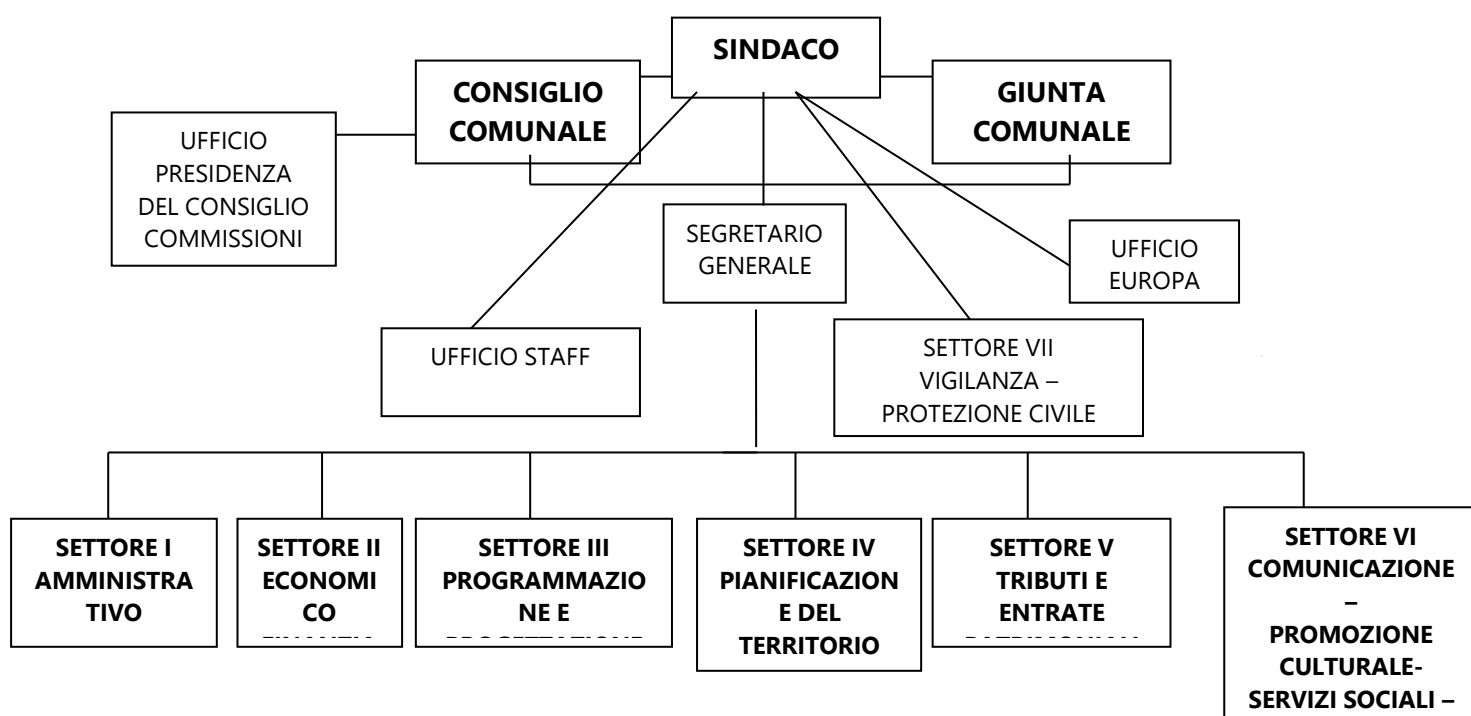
SINDACO

CONSIGLIO COMUNALE

GIUNTA COMUNALE

UFFICIO PRESIDENZA DEL CONSIGLIO COMMISSIONI

SEGRETARIO GENERALE

UFFICIO EUROPA

UFFICIO STAFF

SETTORE VII VIGILANZA – PROTEZIONE CIVILE

SETTORE I AMMINISTRATIVO

SETTORE II ECONOMICO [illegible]

SETTORE III PROGRAMMAZIONE E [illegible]

SETTORE IV PIANIFICAZIONE DEL TERRITORIO

SETTORE V TRIBUTI E ENTRATE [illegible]

SETTORE VI COMUNICAZIONE – PROMOZIONE CULTURALE- SERVIZI SOCIALI –